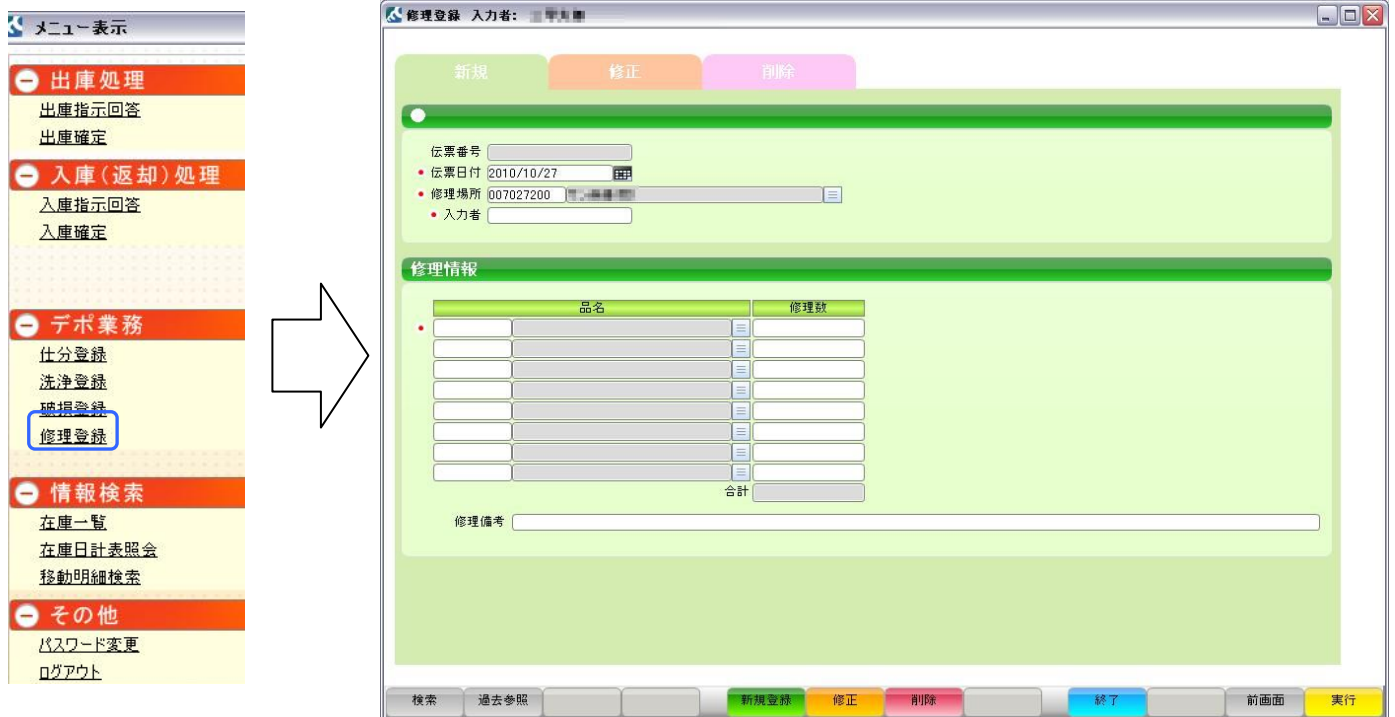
メニュー表示

出庫処理
出庫指示回答
出庫確定

入庫(返却)処理
入庫指示回答
入庫確定

デポ業務
仕分登録
洗浄登録
破損登録
修理登録

情報検索
在庫一覧
在庫日計表照会
移動明細検索

その他
パスワード変更
ログアウト

修理登録 入力者: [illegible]

新規
修正
削除

伝票番号
• 伝票日付 2010/10/27
• 修理場所 007027200 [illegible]
• 入力者

修理情報

| 品名 | 修理数 |
|---|---|

合計

修理備考

検索
過去参照
新規登録
修正
削除
終了
前画面
実行